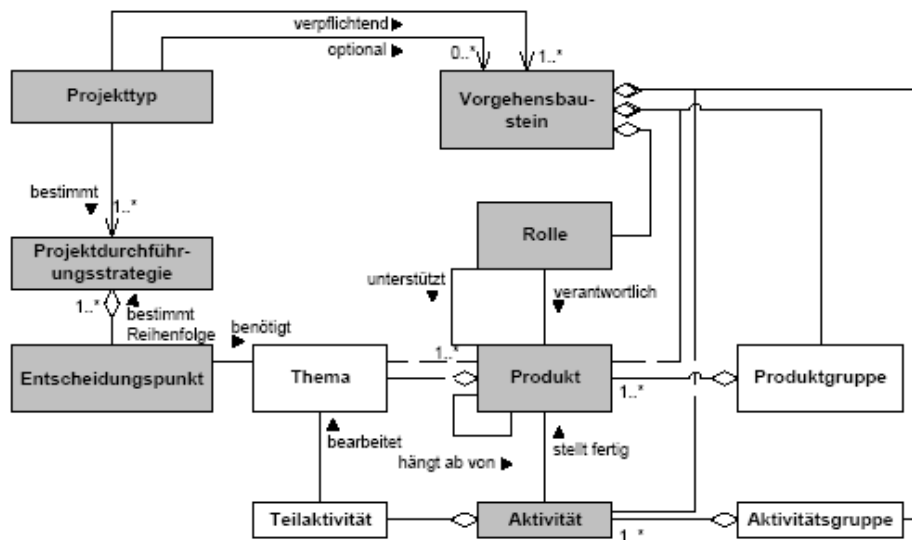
verpflichtend ▶
optional ▶
0..*
1..*
Projekttyp
Vorgehensbaustein
bestimmt ▼
1..*
Rolle
Projektdurchführungsstrategie
unterstützt ▼
verantwortlich ▼
1..*
▲ bestimmt Reihenfolge
benötigt ▶
1..*
Entscheidungspunkt
Thema
Produkt
1..*
Produktgruppe
▲ bearbeitet
▲ stellt fertig
hängt ab von ▶
Teilaktivität
Aktivität
1..*
Aktivitätsgruppe